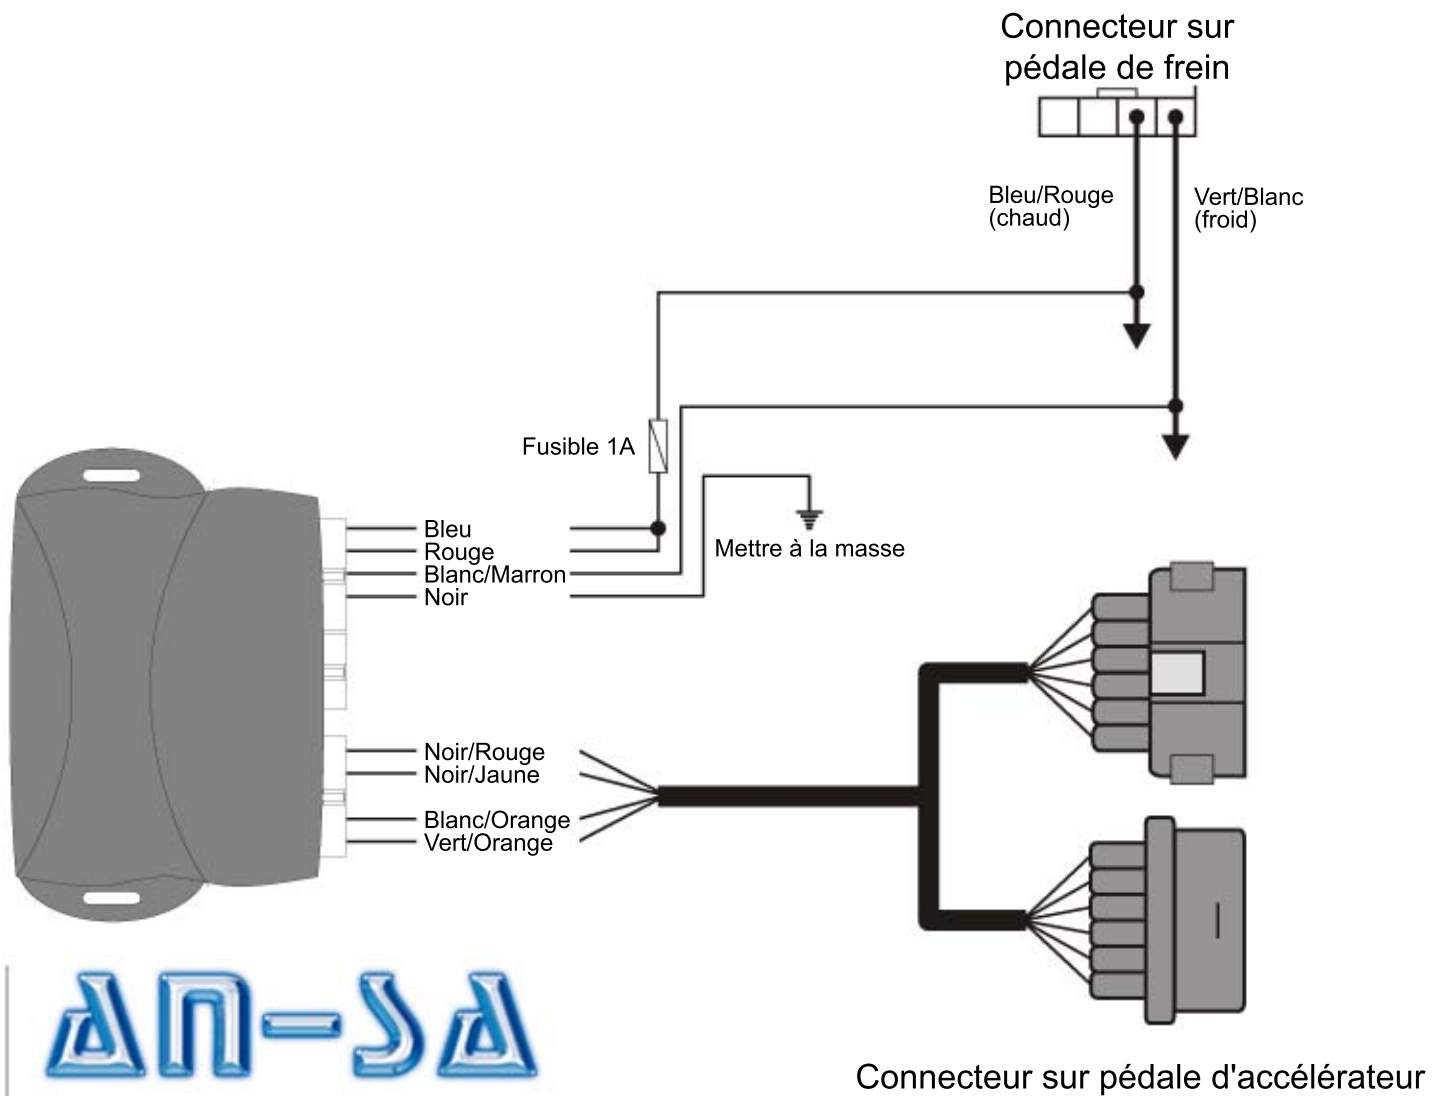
Connecteur sur pédale de frein

Bleu/Rouge (chaud)

Vert/Blanc (froid)

Fusible 1A

Bleu
Rouge
Blanc/Marron
Noir

Mettre à la masse

Noir/Rouge
Noir/Jaune
Blanc/Orange
Vert/Orange

AN-SA

Connecteur sur pédale d'accélérateur